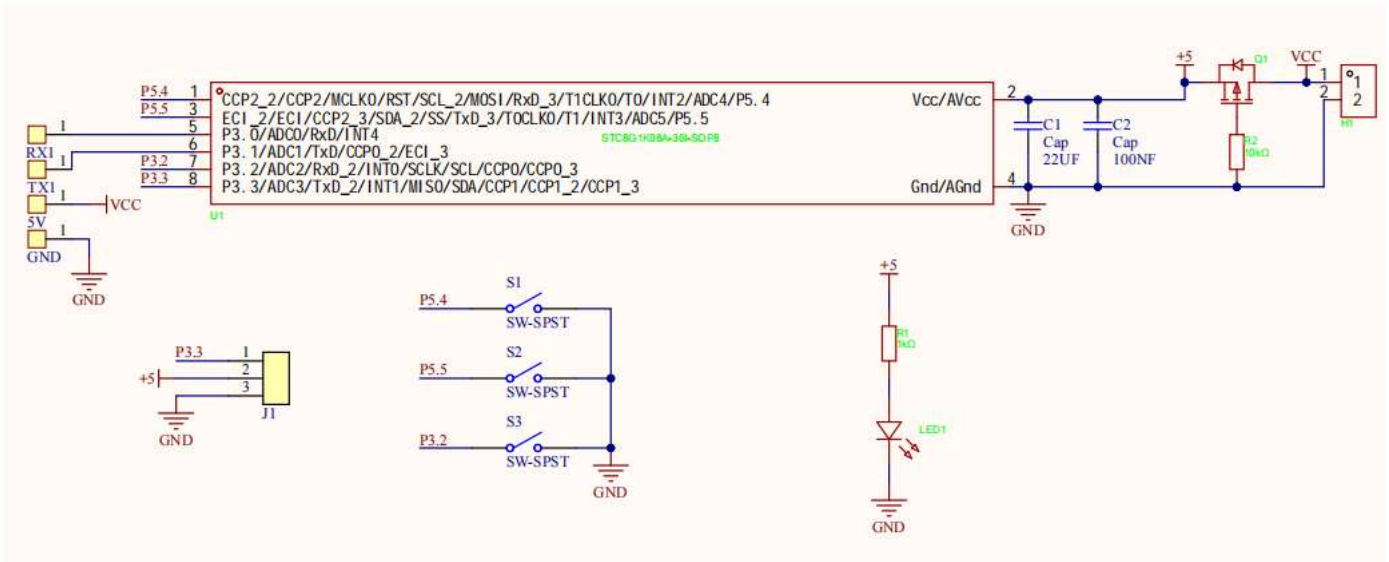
P5.4 1 CCP2_2/CCP2/MCLKO/RST/SCL_2/MOSI/RxD_3/T1CLKO/T0/INT2/ADC4/P5.4
P5.5 3 ECI_2/ECI/CCP2_3/SDA_2/SS/TxD_3/T0CLKO/T1/INT3/ADC5/P5.5
5 P3.0/ADC0/RxD/INT4
6 P3.1/ADC1/TxD/CCP0_2/ECI_3
P3.2 7 P3.2/ADC2/RxD_2/INT0/SCLK/SCL/CCP0/CCP0_3
P3.3 8 P3.3/ADC3/TxD_2/INT1/MISO/SDA/CCP1/CCP1_2/CCP1_3
STC8G1K08A-36I-SOP8
U1
Vcc/AVcc 2
Gnd/AGnd 4

1
RX1
1
TX1
1 VCC
5V
1
GND
GND

C1 Cap 22UF
C2 Cap 100NF
GND
+5
Q1
VCC
R2 10kΩ
1 2
1
2
H1

P3.3 1
+5 2
3
GND
J1

S1
P5.4
SW-SPST
S2
P5.5
SW-SPST
S3
P3.2
SW-SPST
GND

+5
R1 1kΩ
LED1
GND